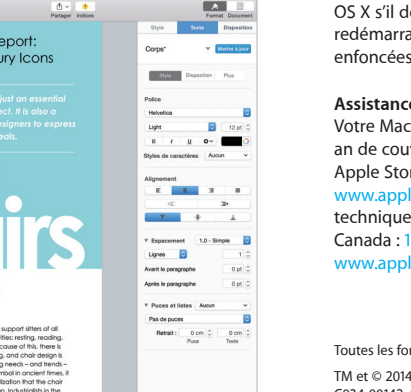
Partager Indices

Format Document

eport:
ury Icons

just an essential
ect. It is also a
signers to express
eals.

irs

support sitters of all
ities: resting, reading,
cause of this, there is
ng, and chair design is
ng needs – and trends –
mbol in ancient times, it
lization that the chair
ion. Industrials in the

Style Texte Disposition

Corps* Mettre à jour

Style Disposition Plus

Police

Helvetica

Light 12 pt

B I U

Styles de caractères Aucun

Alignement

Espacement 1,0 - Simple

Lignes 1

Avant le paragraphe 0 pt

Après le paragraphe 0 pt

Puces et listes Aucun

Pas de puces

Retrait : 0 cm 0 cm
Puce Texte

OS X s'il d
redémarra
enfoncées

Assistanc
Votre Mac
an de cou
Apple Stor
www.appl
technique
Canada : 1
www.appl

Toutes les for

TM et © 2014
C034-00142